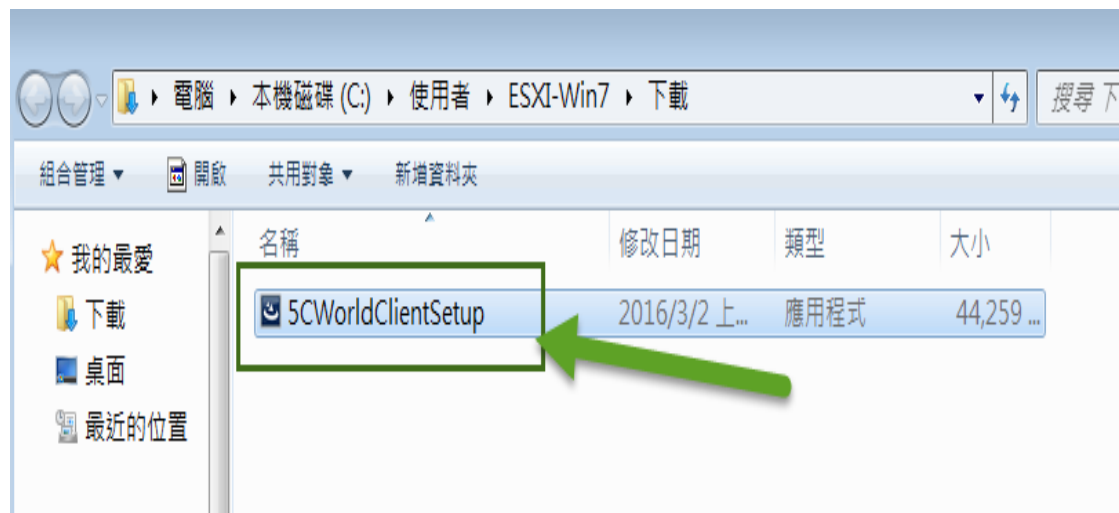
▸ 電腦 ▸ 本機磁碟 (C:) ▸ 使用者 ▸ ESXI-Win7 ▸ 下載

搜尋 下

組合管理 ▾
開啟
共用對象 ▾
新增資料夾

我的最愛
下載
桌面
最近的位置

| 名稱 | 修改日期 | 類型 | 大小 |
|---|---|---|---|
| 5CWorldClientSetup | 2016/3/2 上... | 應用程式 | 44,259 ... |